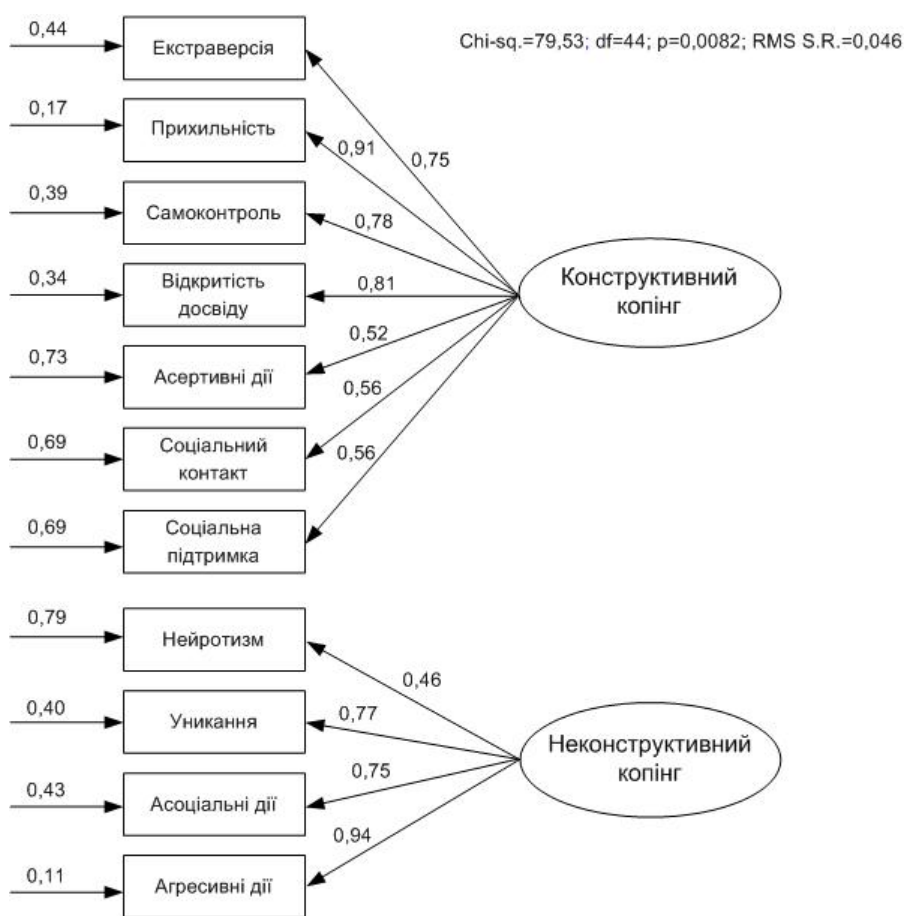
Chi-sq.=79,53; df=44; p=0,0082; RMS S.R.=0,046

0,44
Екстраверсія

0,17
Прихильність

0,39
Самоконтроль

0,34
Відкритість досвіду

0,73
Асертивні дії

0,69
Соціальний контакт

0,69
Соціальна підтримка

0,91
0,75
0,78
0,81
0,52
0,56
0,56

Конструктивний копінг

0,79
Нейротизм

0,40
Уникання

0,43
Асоціальні дії

0,11
Агресивні дії

0,46
0,77
0,75
0,94

Неконструктивний копінг